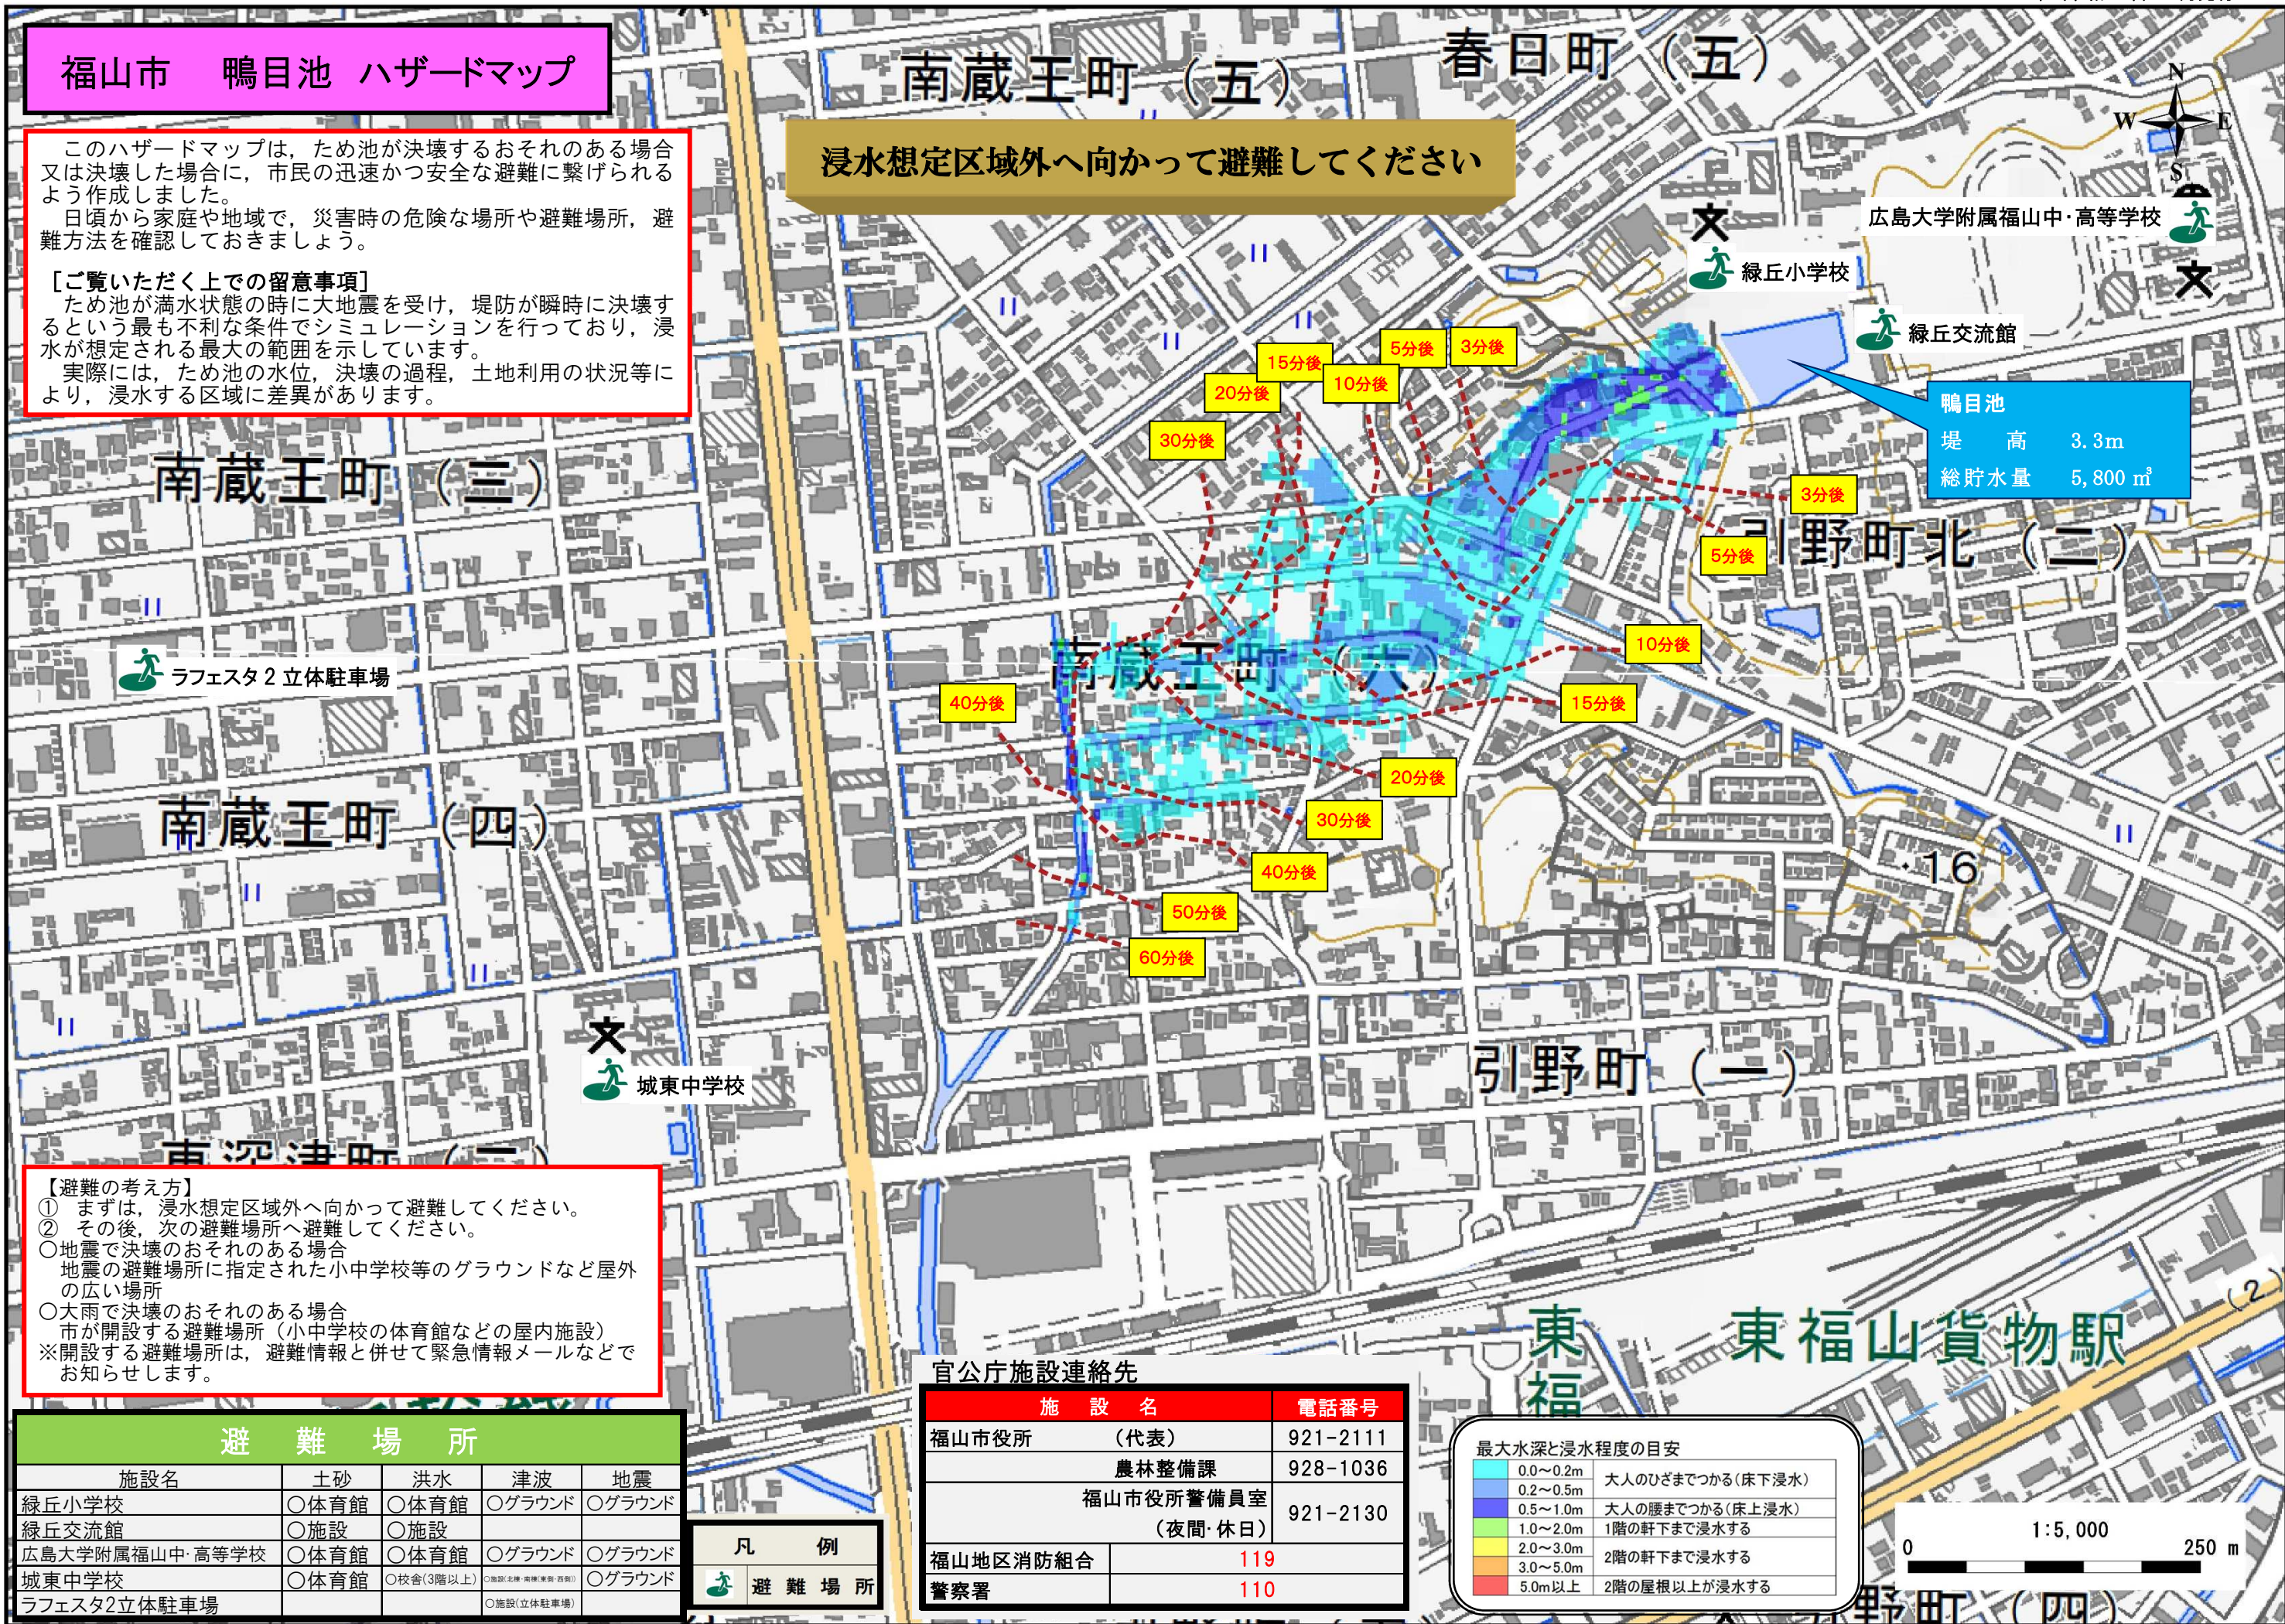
福山市　鴨目池　ハザードマップ

このハザードマップは，ため池が決壊するおそれのある場合又は決壊した場合に，市民の迅速かつ安全な避難に繋げられるよう作成しました。
日頃から家庭や地域で，災害時の危険な場所や避難場所，避難方法を確認しておきましょう。

［ご覧いただく上での留意事項］
ため池が満水状態の時に大地震を受け，堤防が瞬時に決壊するという最も不利な条件でシミュレーションを行っており，浸水が想定される最大の範囲を示しています。
実際には，ため池の水位，決壊の過程，土地利用の状況等により，浸水する区域に差異があります。

浸水想定区域外へ向かって避難してください

南蔵王町（五）
春日町（五）
南蔵王町（三）
南蔵王町（六）
南蔵王町（四）
引野町北（二）
引野町（一）
東福山貨物駅

広島大学附属福山中･高等学校
緑丘小学校
緑丘交流館
ラフェスタ２立体駐車場
城東中学校

鴨目池
堤　高　3.3m
総貯水量　5,800 m³

3分後
5分後
10分後
15分後
20分後
30分後
40分後
50分後
60分後

【避難の考え方】
① まずは，浸水想定区域外へ向かって避難してください。
② その後，次の避難場所へ避難してください。
○地震で決壊のおそれのある場合
地震の避難場所に指定された小中学校等のグラウンドなど屋外の広い場所
○大雨で決壊のおそれのある場合
市が開設する避難場所（小中学校の体育館などの屋内施設）
※開設する避難場所は，避難情報と併せて緊急情報メールなどでお知らせします。

| 避難場所 | | | | |
|---|---|---|---|---|
| 施設名 | 土砂 | 洪水 | 津波 | 地震 |
| 緑丘小学校 | ○体育館 | ○体育館 | ○グラウンド | ○グラウンド |
| 緑丘交流館 | ○施設 | ○施設 | | |
| 広島大学附属福山中･高等学校 | ○体育館 | ○体育館 | ○グラウンド | ○グラウンド |
| 城東中学校 | ○体育館 | ○校舎(3階以上) | ○施設(北棟･南棟(東側･西側)) | ○グラウンド |
| ラフェスタ2立体駐車場 | | | ○施設(立体駐車場) | |

凡例
避難場所

官公庁施設連絡先
| 施設名 | 電話番号 |
|---|---|
| 福山市役所（代表） | 921-2111 |
| 農林整備課 | 928-1036 |
| 福山市役所警備員室（夜間･休日） | 921-2130 |
| 福山地区消防組合 | 119 |
| 警察署 | 110 |

最大水深と浸水程度の目安
| 0.0～0.2m | 大人のひざまでつかる(床下浸水) |
|---|---|
| 0.2～0.5m | |
| 0.5～1.0m | 大人の腰まで つかる(床上浸水) |
| 1.0～2.0m | 1階の軒下まで浸水する |
| 2.0～3.0m | 2階の軒下まで浸水する |
| 3.0～5.0m | |
| 5.0m以上 | 2階の屋根以上が浸水する |

1:5,000
0　250 m